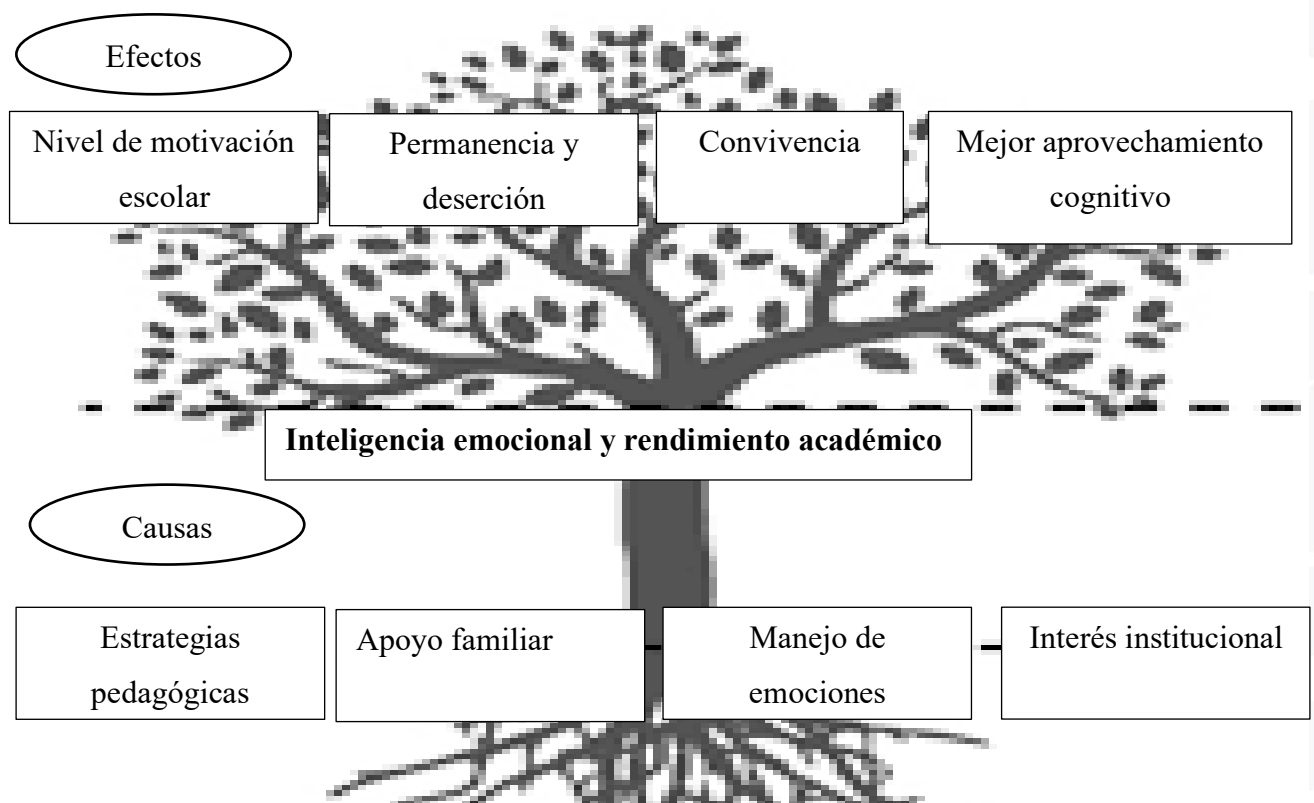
Efectos

Nivel de motivación escolar

Permanencia y deserción

Convivencia

Mejor aprovechamiento cognitivo

**Inteligencia emocional y rendimiento académico**

Causas

Estrategias pedagógicas

Apoyo familiar

Manejo de emociones

Interés institucional